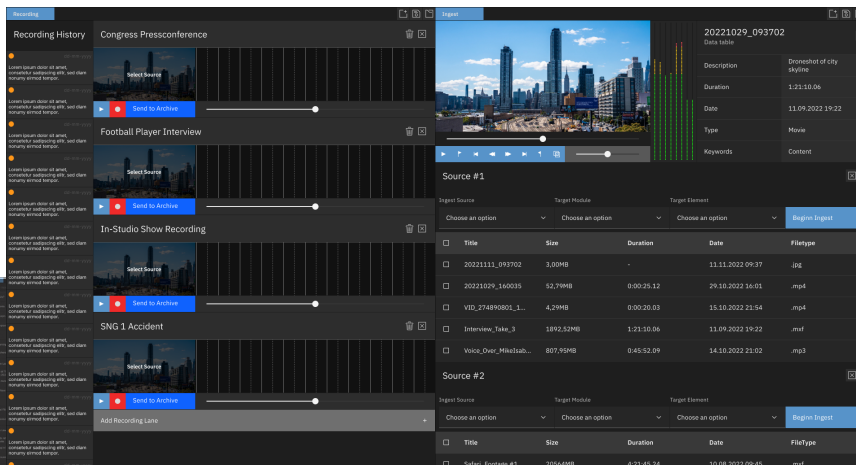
Recording

Recording History

Lorem ipsum dolor sit amet, consetetur sadipscing elitr, sed diam nonumy eirmod tempor.

Lorem ipsum dolor sit amet, consetetur sadipscing elitr, sed diam nonumy eirmod tempor.

Lorem ipsum dolor sit amet, consetetur sadipscing elitr, sed diam nonumy eirmod tempor.

Lorem ipsum dolor sit amet, consetetur sadipscing elitr, sed diam nonumy eirmod tempor.

Lorem ipsum dolor sit amet, consetetur sadipscing elitr, sed diam nonumy eirmod tempor.

Lorem ipsum dolor sit amet, consetetur sadipscing elitr, sed diam nonumy eirmod tempor.

Lorem ipsum dolor sit amet, consetetur sadipscing elitr, sed diam nonumy eirmod tempor.

Lorem ipsum dolor sit amet, consetetur sadipscing elitr, sed diam nonumy eirmod tempor.

Lorem ipsum dolor sit amet, consetetur sadipscing elitr, sed diam nonumy eirmod tempor.

Lorem ipsum dolor sit amet, consetetur sadipscing elitr, sed diam nonumy eirmod tempor.

Lorem ipsum dolor sit amet, consetetur sadipscing elitr, sed diam nonumy eirmod tempor.

Lorem ipsum dolor sit amet, consetetur sadipscing elitr, sed diam nonumy eirmod tempor.

Lorem ipsum dolor sit amet, consetetur sadipscing elitr, sed diam nonumy eirmod tempor.

Congress Pressconference
Select Source
Send to Archive

Football Player Interview
Select Source
Send to Archive

In-Studio Show Recording
Select Source
Send to Archive

SNG 1 Accident
Select Source
Send to Archive

Add Recording Lane +

Ingest

20221029_093702
Data table

| Description | Droneshot of city skyline |
|---|---|
| Duration | 1:21:10.06 |
| Date | 11.09.2022 19:22 |
| Type | Movie |
| Keywords | Content |

Source #1

Ingest Source | Target Module | Target Element
Choose an option | Choose an option | Choose an option | Beginn Ingest

| | Title | Size | Duration | Date | Filetype |
|---|---|---|---|---|---|
| | 20221111_093702 | 3,00MB | - | 11.11.2022 09:37 | .jpg |
| | 20221029_160035 | 52,79MB | 0:00:25.12 | 29.10.2022 16:01 | .mp4 |
| | VID_274890801_1... | 4,29MB | 0:00:20.03 | 15.10.2022 21:54 | .mp4 |
| | Interview_Take_3 | 1892,52MB | 1:21:10.06 | 11.09.2022 19:22 | .mxf |
| | Voice_Over_Mikelsab... | 807,95MB | 0:45:52.09 | 14.10.2022 21:02 | .mp3 |

Source #2

Ingest Source | Target Module | Target Element
Choose an option | Choose an option | Choose an option | Beginn Ingest

| | Title | Size | Duration | Date | FileType |
|---|---|---|---|---|---|
| | Safari_Footage #1 | 20564MB | 4:21:45.24 | 10.08.2022 09:45 | .mxf |